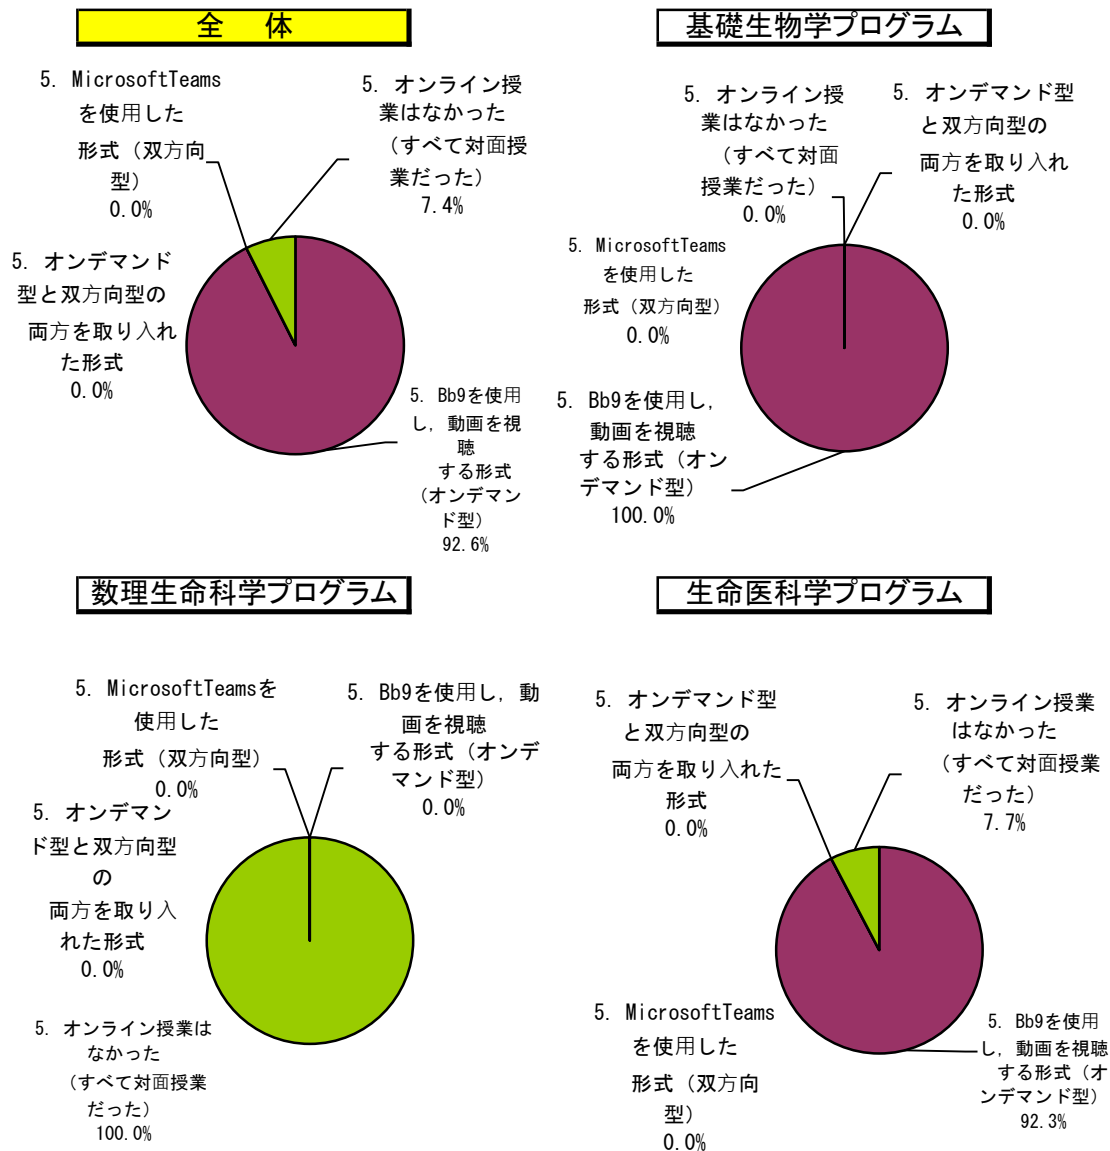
全　体

5. MicrosoftTeamsを使用した形式（双方向型）
0.0%

5. オンライン授業はなかった（すべて対面授業だった）
7.4%

5. オンデマンド型と双方向型の両方を取り入れた形式
0.0%

5. Bb9を使用し，動画を視聴する形式（オンデマンド型）
92.6%

基礎生物学プログラム

5. オンライン授業はなかった（すべて対面授業だった）
0.0%

5. オンデマンド型と双方向型の両方を取り入れた形式
0.0%

5. MicrosoftTeamsを使用した形式（双方向型）
0.0%

5. Bb9を使用し，動画を視聴する形式（オンデマンド型）
100.0%

数理生命科学プログラム

5. MicrosoftTeamsを使用した形式（双方向型）
0.0%

5. Bb9を使用し，動画を視聴する形式（オンデマンド型）
0.0%

5. オンデマンド型と双方向型の両方を取り入れた形式
0.0%

5. オンライン授業はなかった（すべて対面授業だった）
100.0%

生命医科学プログラム

5. オンデマンド型と双方向型の両方を取り入れた形式
0.0%

5. オンライン授業はなかった（すべて対面授業だった）
7.7%

5. MicrosoftTeamsを使用した形式（双方向型）
0.0%

5. Bb9を使用し，動画を視聴する形式（オンデマンド型）
92.3%